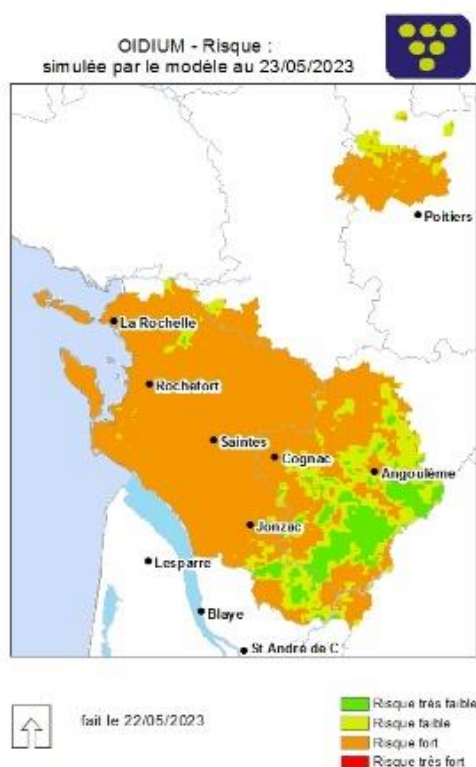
OIDIUM - Risque :
simulée par le modèle au 23/05/2023

Poitiers
La Rochelle
Rochefort
Saintes
Cognac
Angoulême
Jonzac
Lesparre
Blaye
St André de C

fait le 22/05/2023

Risque très faible
Risque faible
Risque fort
Risque très fort